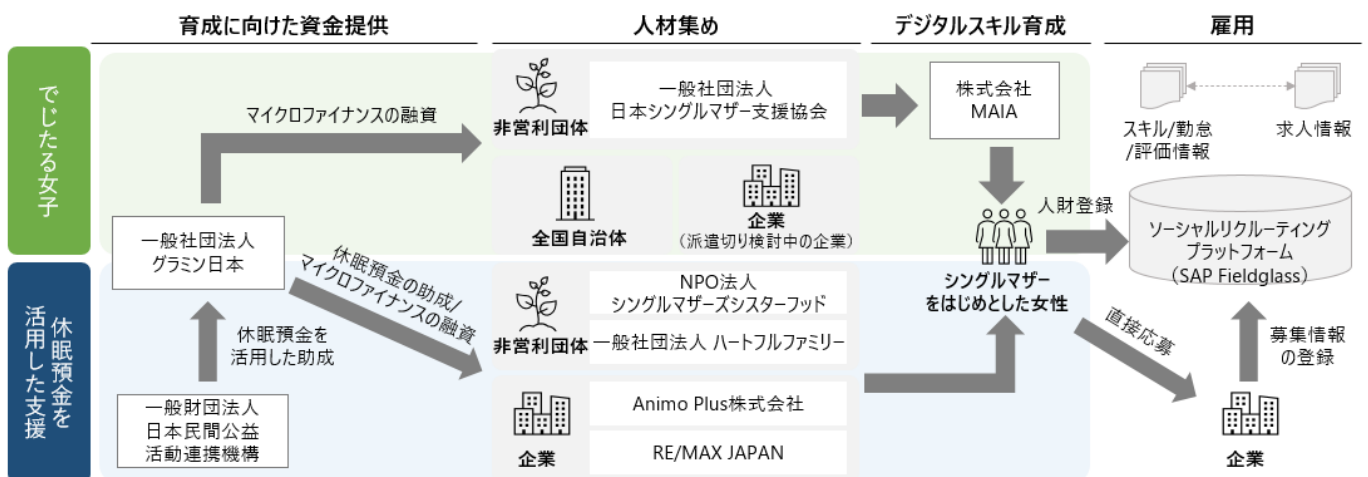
育成に向けた資金提供

人材集め

デジタルスキル育成

雇用

でじたる女子

休眠預金を活用した支援

マイクロファイナンスの融資

非営利団体

一般社団法人
日本シングルマザー支援協会

株式会社
MAIA

スキル/勤怠/評価情報

求人情報

全国自治体

企業
（派遣切り検討中の企業）

人財登録

ソーシャルリクルーティングプラットフォーム
（SAP Fieldglass）

一般社団法人
グラミン日本

休眠預金の助成/マイクロファイナンスの融資

NPO法人
シングルマザーズシスターフッド

シングルマザーをはじめとした女性

非営利団体

一般社団法人 ハートフルファミリー

直接応募

募集情報の登録

休眠預金を活用した助成

企業

Animo Plus株式会社

RE/MAX JAPAN

一般財団法人
日本民間公益
活動連携機構

企業